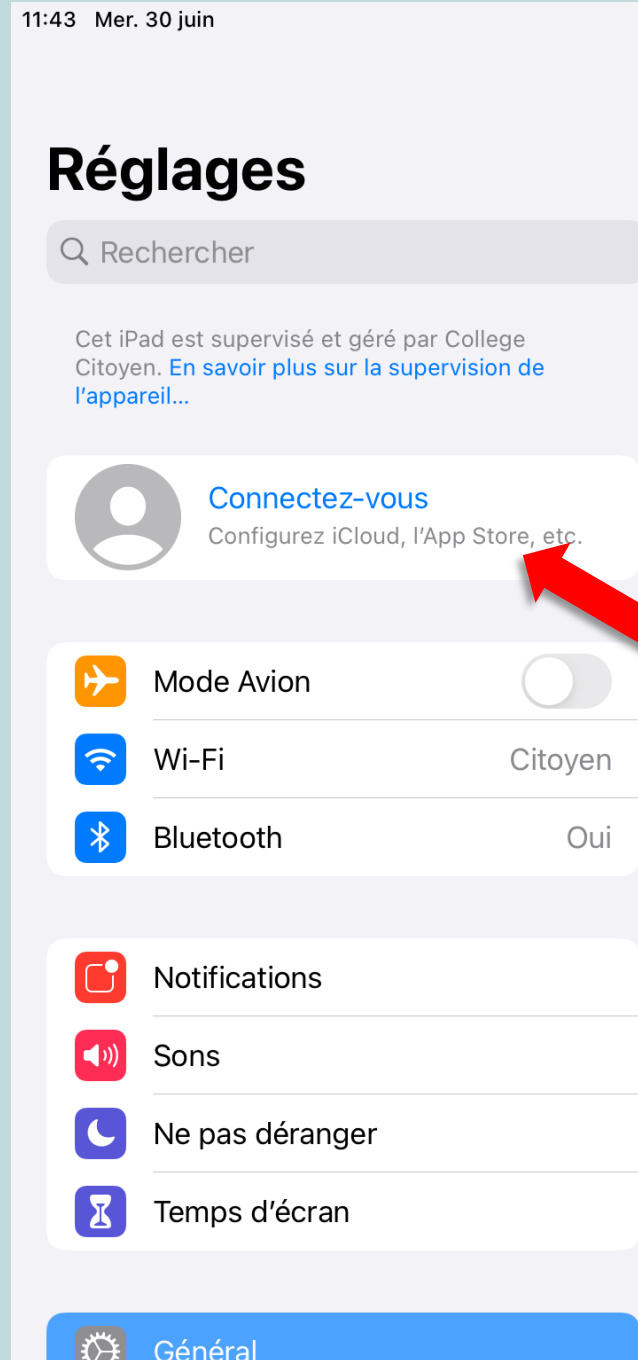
11:43 Mer. 30 juin

Réglages

Rechercher

Cet iPad est supervisé et géré par College Citoyen. En savoir plus sur la supervision de l'appareil...

Connectez-vous
Configurez iCloud, l'App Store, etc.

Mode Avion

Wi-Fi Citoyen

Bluetooth Oui

Notifications

Sons

Ne pas déranger

Temps d'écran

Général